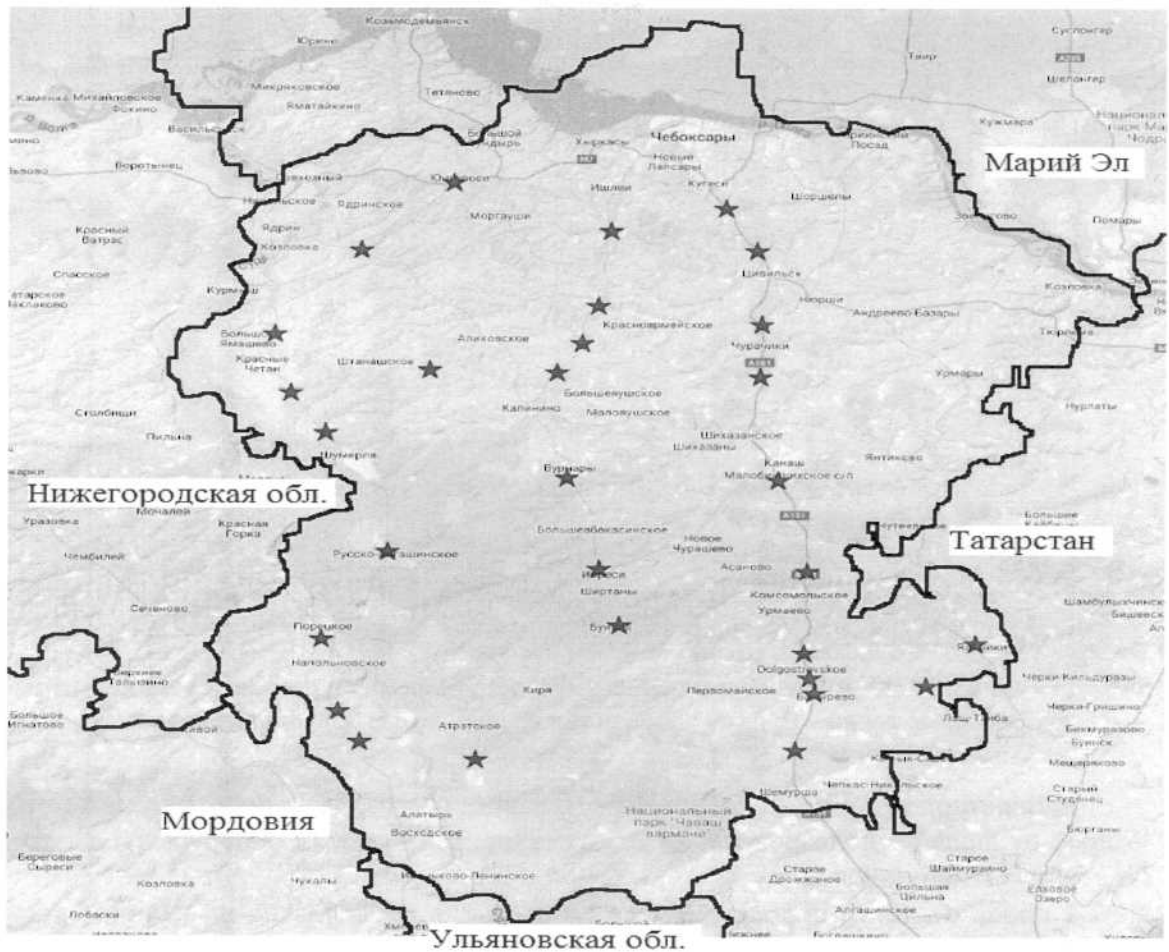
Козьмодемьянск
Юрино
Суслонгер
Тайр
Шелонгер
Микряковское
Каменка Михайловское
Фокино
Яматайкино
Тетяново
Кужмара
Национальный парк Марий Чодра
Васильсурск
Большой Сундырь
Чебоксары
Мариинский Посад
Воротынец
Новые Лапсары
Марий Эл
Ишлеи
Кугеси
Шоршелы
Ядрин
Моргауши
Красный Батрас
Козловка
Помары
Цивильск
Спасское
Курмыш
Козловка
Андреево-Базары
Красноармейское
Большое Яльчики
Аликовское
Чурачики
Красные Четаи
Штанашское
Урмары
Большешуцкое
Калинино
Малоушское
Нурлаты
Столбищи
Пильна
Шумерля
Шихазанское
Шихазаны
Канаш
Янтиково
Нижегородская обл.
Малобикшихское с/п
Бурнары
Мочалей
Уразовка
Красная Горка
Большеабакасинское
Новое Чурашево
Татарстан
Чембилей
Русско-Алгашинское
Ибреси
Асаново
Ширтаны
Комсомольское
Урмаево
Шамбулыхчинское
Сеченово
Бидаевское
Порецкое
Буинск
Напольновское
Яльчики
Черки-Кильдуразы
Dolgostrovskoe
Первомайское
Батырево
Киря
Лаш-Таяба
Черки-Гришино
Большое Игнатово
Атратское
Мордовия
Алатырь
Восходское
Национальный парк "Чаваш вармане"
Чепкас-Никольское
Шемурша
Старое Шаймурзино
Береговые Сыреси
Козловка
Чукалы
Ильинково-Ленинское
Старое Дрожжаное
Большая Цильна
Алгашинское
Еловое Озеро
Лобаски
Ульяновская обл.